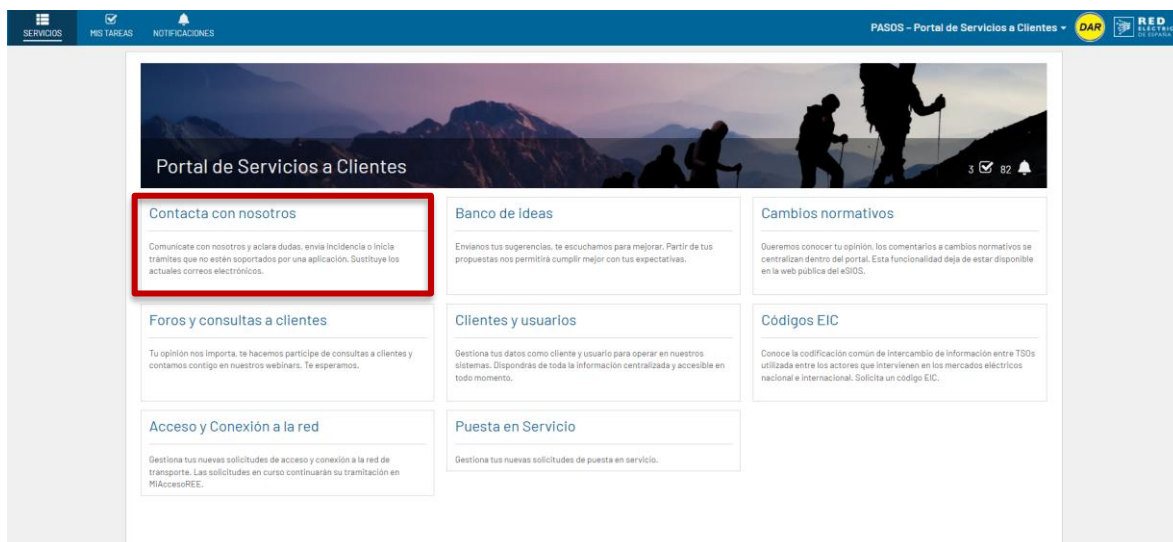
SERVICIOS MIS TAREAS NOTIFICACIONES

PASOS - Portal de Servicios a Clientes ▾ DAR RED ELÉCTRICA DE ESPAÑA

Portal de Servicios a Clientes

3 82

Contacta con nosotros

Comunícate con nosotros y aclara dudas, envía incidencia o inicia trámites que no estén soportados por una aplicación. Sustituye los actuales correos electrónicos.

Banco de ideas

Envíanos tus sugerencias, te escuchamos para mejorar. Partir de tus propuestas nos permitirá cumplir mejor con tus expectativas.

Cambios normativos

Queremos conocer tu opinión, los comentarios a cambios normativos se centralizan dentro del portal. Esta funcionalidad deja de estar disponible en la web pública del eSIOS.

Foros y consultas a clientes

Tu opinión nos importa, te hacemos partícipe de consultas a clientes y contamos contigo en nuestros webinars. Te esperamos.

Clientes y usuarios

Gestiona tus datos como cliente y usuario para operar en nuestros sistemas. Dispondrás de toda la información centralizada y accesible en todo momento.

Códigos EIC

Conoce la codificación común de intercambio de información entre TSOs utilizada entre los actores que intervienen en los mercados eléctricos nacional e internacional. Solicita un código EIC.

Acceso y Conexión a la red

Gestiona tus nuevas solicitudes de acceso y conexión a la red de transporte. Las solicitudes en curso continuarán su tramitación en MiAccesoREE.

Puesta en Servicio

Gestiona tus nuevas solicitudes de puesta en servicio.